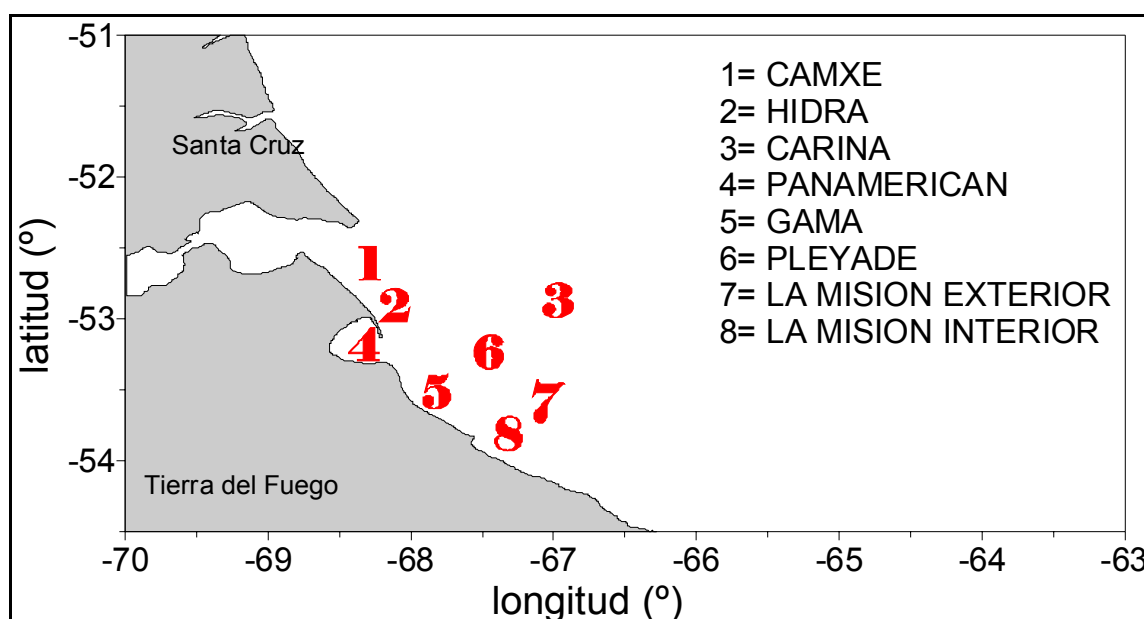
-51
-52
-53
-54
latitud (º)
Santa Cruz
Tierra del Fuego
1
2
3
4
5
6
7
8
1= CAMXE
2= HIDRA
3= CARINA
4= PANAMERICAN
5= GAMA
6= PLEYADE
7= LA MISION EXTERIOR
8= LA MISION INTERIOR
-70
-69
-68
-67
-66
-65
-64
-63
longitud (º)